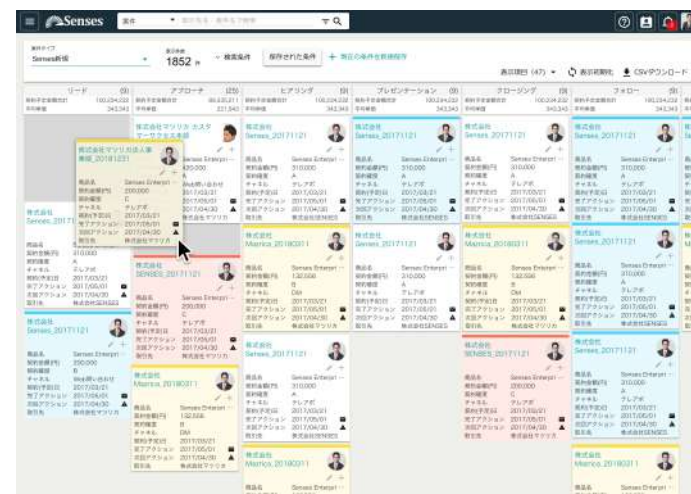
Senses

案件

Senses新規

1852 件

検索条件

保存された条件

現在の条件を新規保存

表示項目 (47)

表示初期化

CSVダウンロード

リード

アプローチ

ヒアリング

プレゼンテーション

クロージング

フォロー

株式会社マツリカ法人事業部_20181231

株式会社マツリカ カスタマーサクセス事業

株式会社 Senses_20171121

株式会社 Senses_20171121

株式会社 Senses_20171121

株式会社 Senses_20171121

株式会社 Senses_20171121

株式会社 SENSES_20171121

株式会社 Marrica_20180311

株式会社 Marrica_20180311

株式会社 Senses_20171121

株式会社 Senses_20171121

株式会社 Senses_20171121

株式会社 Marrica_20180311

株式会社 Senses_20171121

株式会社 SENSES_20171121

株式会社 Senses_20171121

株式会社 Marrica_20180311

株式会社 Senses_20171121

株式会社 Marrica_20180311

商品名 Senses Enterpri

契約金額(円) 310,000

契約確度 A

チャネル テレアポ

契約予定日 2017/03/21

完了アクション 2017/05/01

次回アクション 2017/04/30

担当 株式会社マツリカ